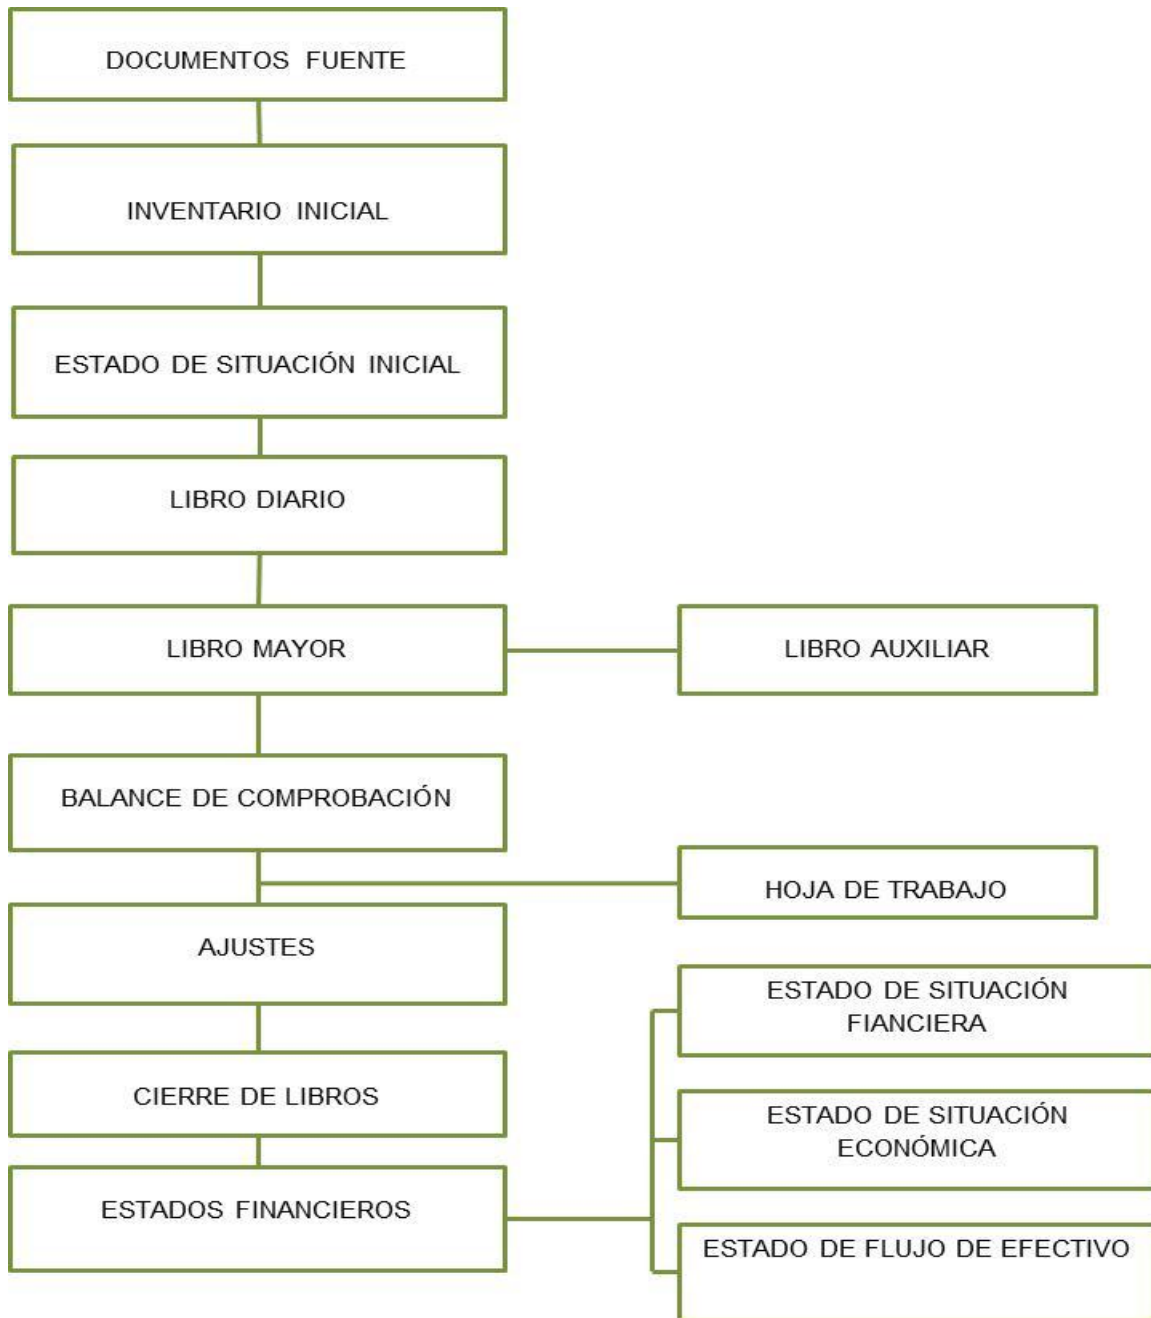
DOCUMENTOS FUENTE

INVENTARIO INICIAL

ESTADO DE SITUACIÓN INICIAL

LIBRO DIARIO

LIBRO MAYOR

LIBRO AUXILIAR

BALANCE DE COMPROBACIÓN

HOJA DE TRABAJO

AJUSTES

CIERRE DE LIBROS

ESTADOS FINANCIEROS

ESTADO DE SITUACIÓN FIANCIERA

ESTADO DE SITUACIÓN ECONÓMICA

ESTADO DE FLUJO DE EFECTIVO